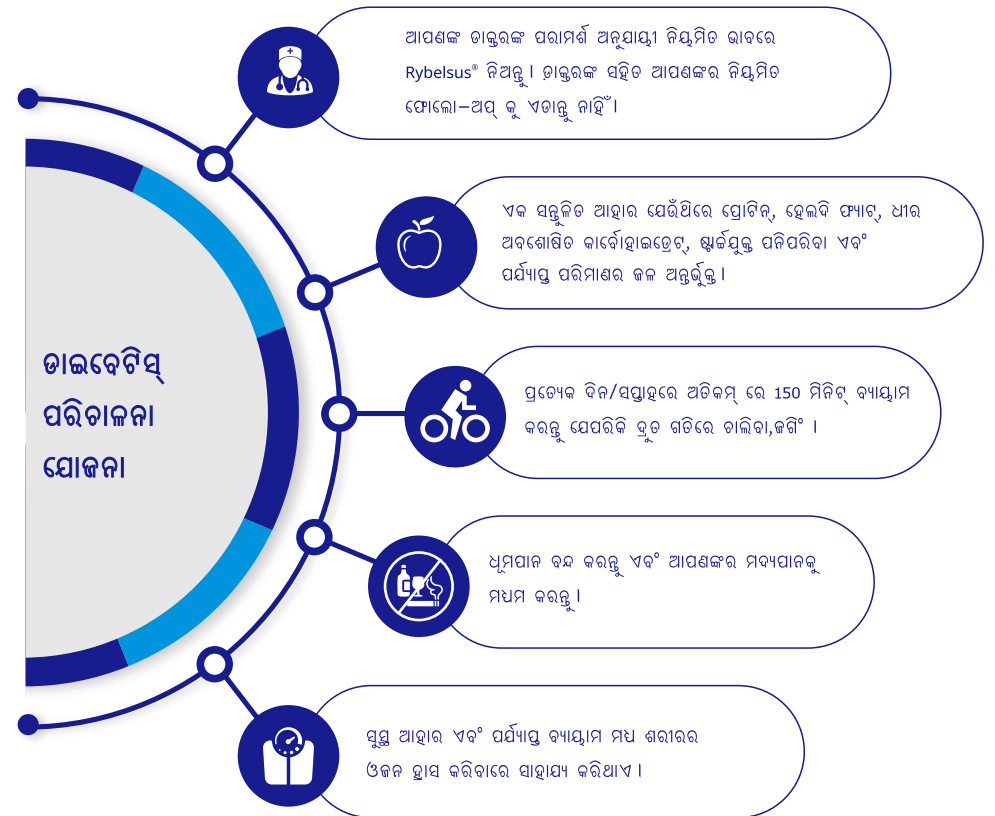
ଡାଇବେଟିସ୍ ପରିଚାଳନା ଯୋଜନା

ଆପଣଙ୍କ ଡାକ୍ତରଙ୍କ ପରାମର୍ଶ ଅନୁଯାୟୀ ନିୟମିତ ଭାବରେ Rybelsus® ନିଅନ୍ତୁ । ଡାକ୍ତରଙ୍କ ସହିତ ଆପଣଙ୍କର ନିୟମିତ ଫୋଲୋ-ଅପ୍ କୁ ଏଡାନ୍ତୁ ନାହିଁ ।

ଏକ ସନ୍ତୁଳିତ ଆହାର ଯେଉଁଥିରେ ପ୍ରୋଟିନ୍, ହେଲଦି ଫ୍ୟାଟ୍, ଧୀର ଅବଶୋଷିତ କାର୍ବୋହାଇଡ୍ରେଟ୍, ଷ୍ଟାର୍ଚ୍ଚଯୁକ୍ତ ପନିପରିବା ଏବଂ ପର୍ଯ୍ୟାପ୍ତ ପରିମାଣର ଜଳ ଅନ୍ତର୍ଭୁକ୍ତ ।

ପ୍ରତ୍ୟେକ ଦିନ/ସପ୍ତାହରେ ଅତିକମ୍ ରେ 150 ମିନିଟ୍ ବ୍ୟାୟାମ କରନ୍ତୁ ଯେପରିକି ଦ୍ରୁତ ଗତିରେ ଚାଲିବା,ଜଗିଂ ।

ଧୂମପାନ ବନ୍ଦ କରନ୍ତୁ ଏବଂ ଆପଣଙ୍କର ମଦ୍ୟପାନକୁ ମଧ୍ୟମ କରନ୍ତୁ ।

ସୁସ୍ଥ ଆହାର ଏବଂ ପର୍ଯ୍ୟାପ୍ତ ବ୍ୟାୟାମ ମଧ ଶରୀରର ଓଜନ ହ୍ରାସ କରିବାରେ ସାହାଯ୍ୟ କରିଥାଏ ।